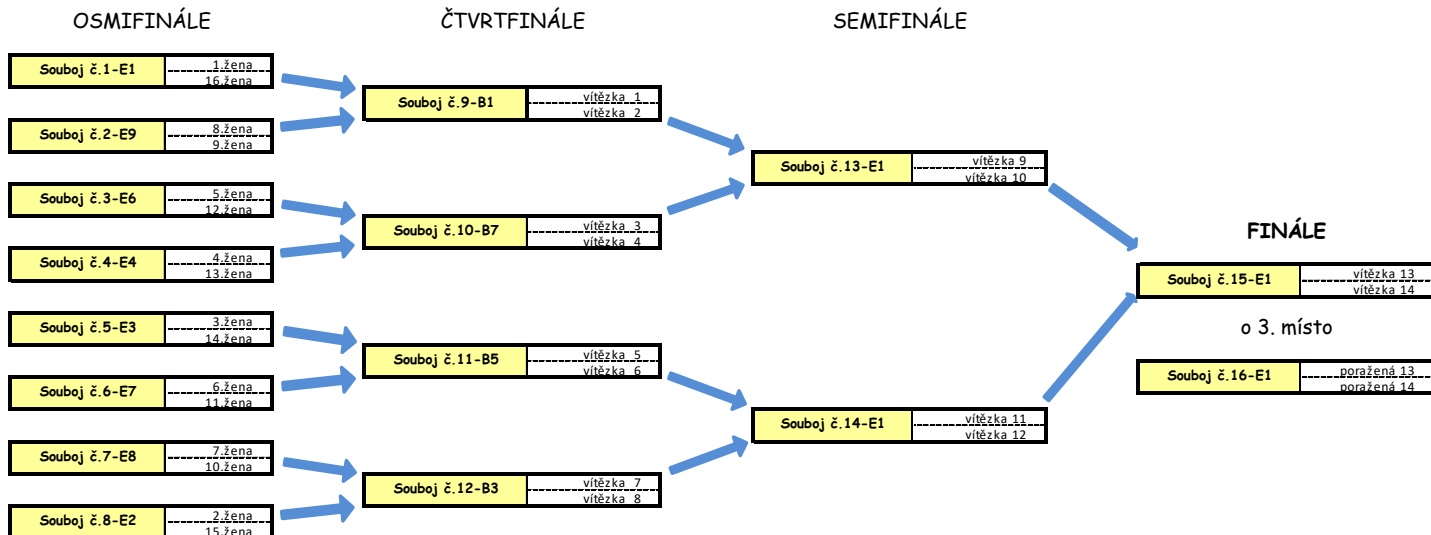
OSMIFINÁLE

ČTVRTFINÁLE

SEMIFINÁLE

Souboj č.1-E1 1.žena 16.žena

Souboj č.2-E9 8.žena 9.žena

Souboj č.3-E6 5.žena 12.žena

Souboj č.4-E4 4.žena 13.žena

Souboj č.5-E3 3.žena 14.žena

Souboj č.6-E7 6.žena 11.žena

Souboj č.7-E8 7.žena 10.žena

Souboj č.8-E2 2.žena 15.žena

Souboj č.9-B1 vítězka 1 vítězka 2

Souboj č.10-B7 vítězka 3 vítězka 4

Souboj č.11-B5 vítězka 5 vítězka 6

Souboj č.12-B3 vítězka 7 vítězka 8

Souboj č.13-E1 vítězka 9 vítězka 10

Souboj č.14-E1 vítězka 11 vítězka 12

FINÁLE

Souboj č.15-E1 vítězka 13 vítězka 14

o 3. místo

Souboj č.16-E1 poražená 13 poražená 14